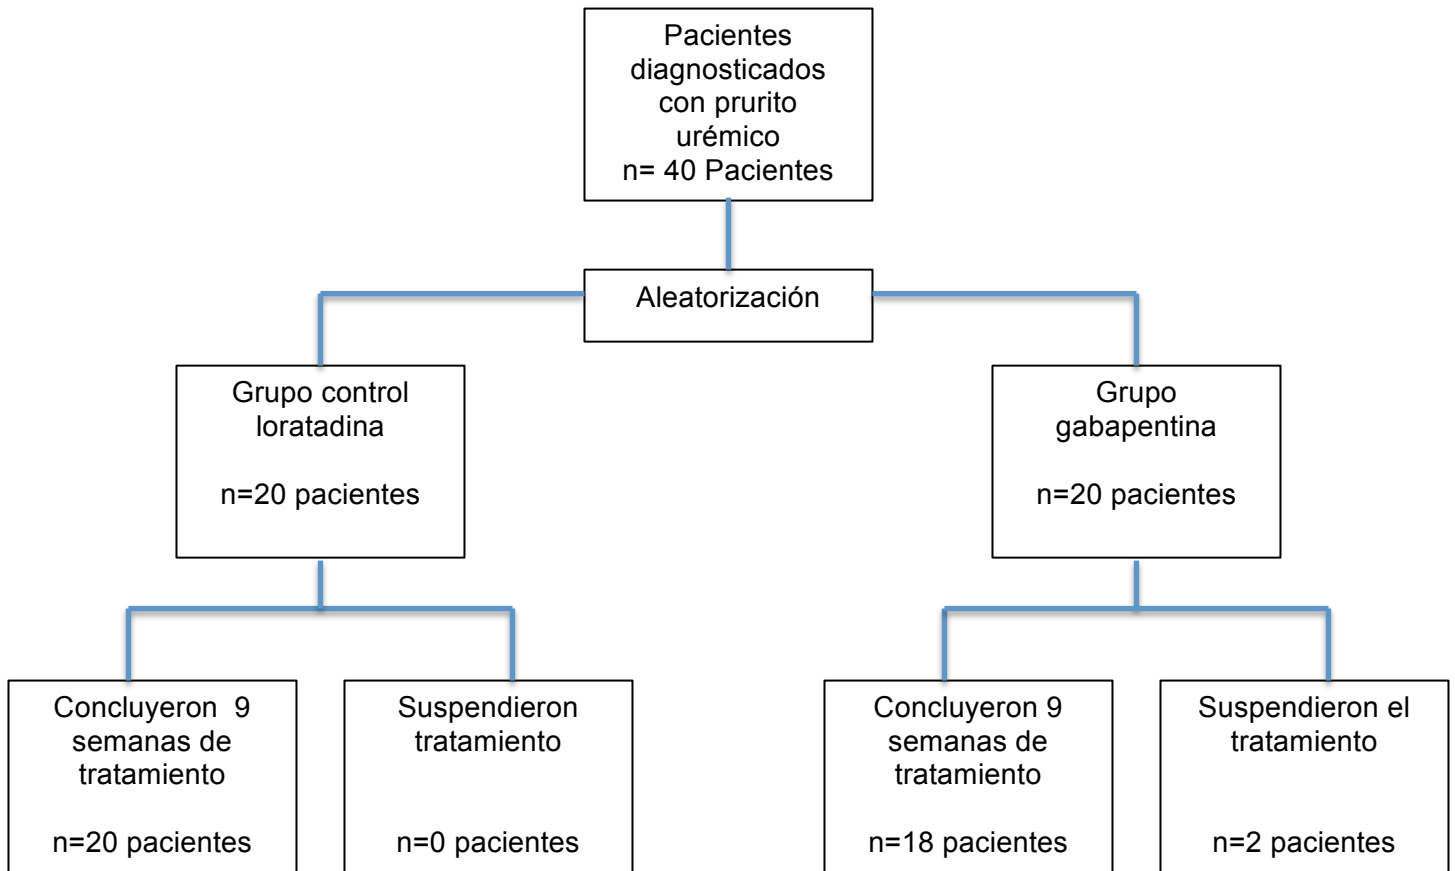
Pacientes diagnosticados con prurito urémico
n= 40 Pacientes

Aleatorización

Grupo control loratadina

n=20 pacientes

Grupo gabapentina

n=20 pacientes

Concluyeron 9 semanas de tratamiento

n=20 pacientes

Suspendieron tratamiento

n=0 pacientes

Concluyeron 9 semanas de tratamiento

n=18 pacientes

Suspendieron el tratamiento

n=2 pacientes